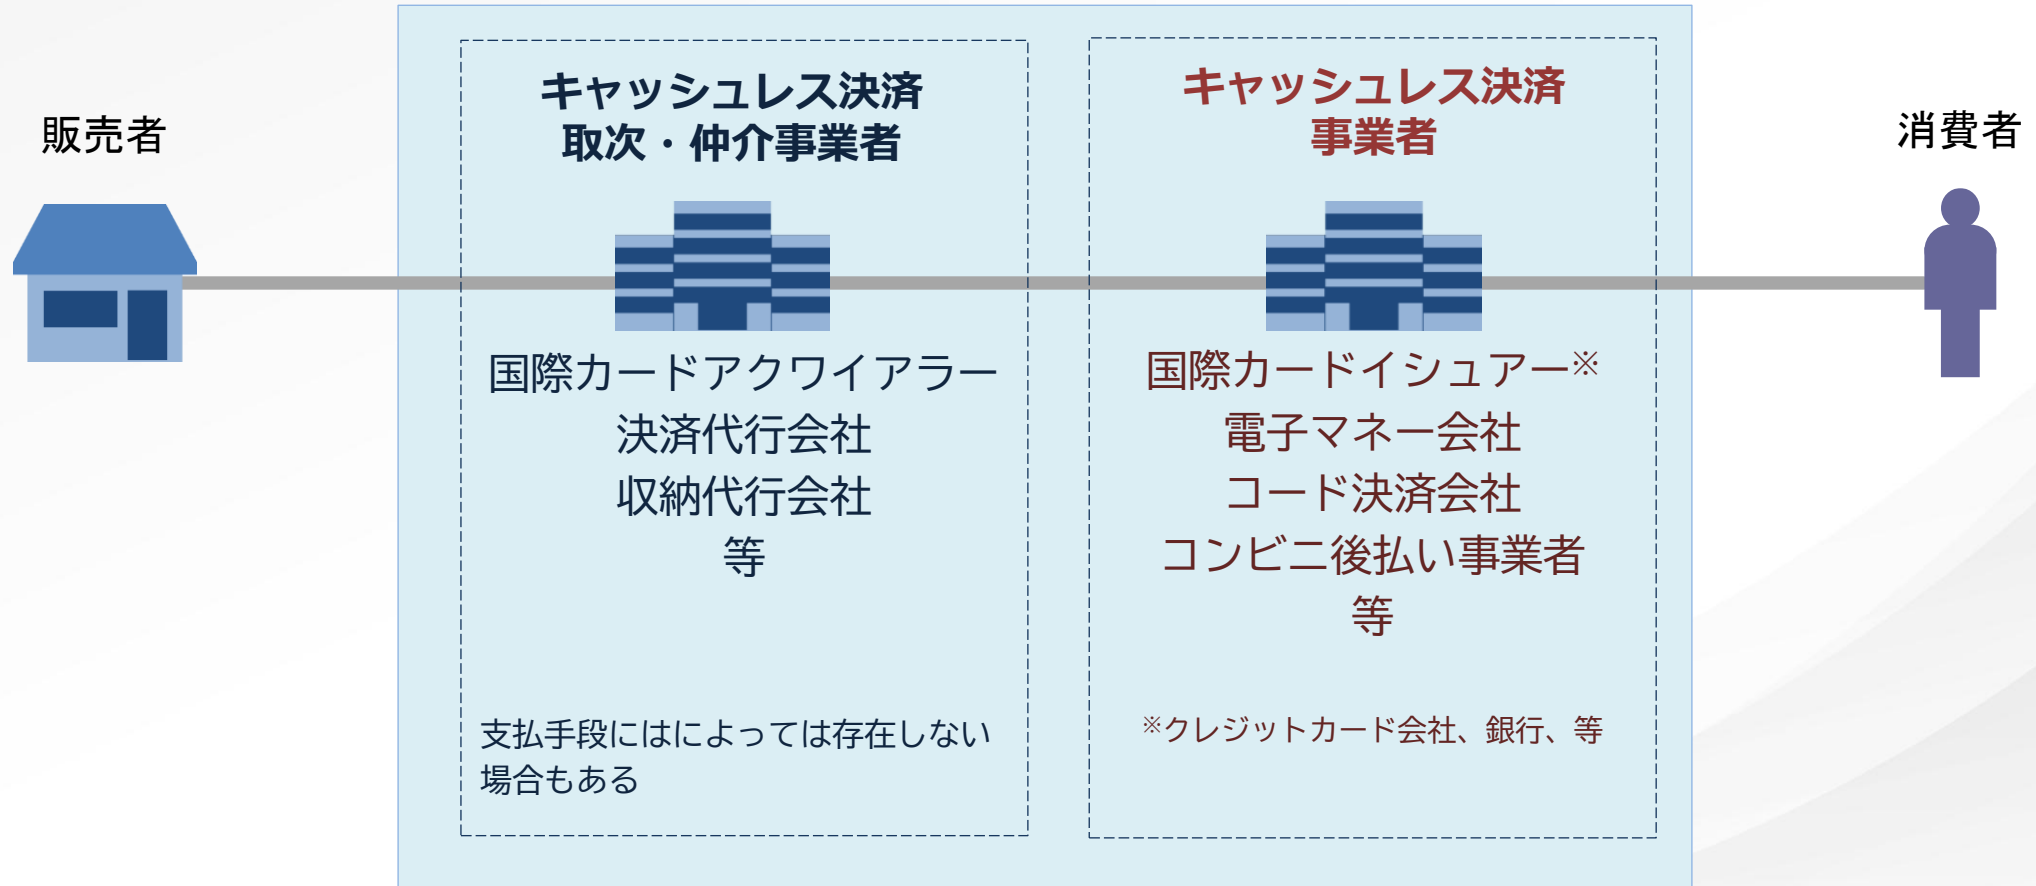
販売者

キャッシュレス決済
取次・仲介事業者

国際カードアクワイアラー
決済代行会社
収納代行会社
等

支払手段にはによっては存在しない場合もある

キャッシュレス決済
事業者

国際カードイシュアー※
電子マネー会社
コード決済会社
コンビニ後払い事業者
等

※クレジットカード会社、銀行、等

消費者